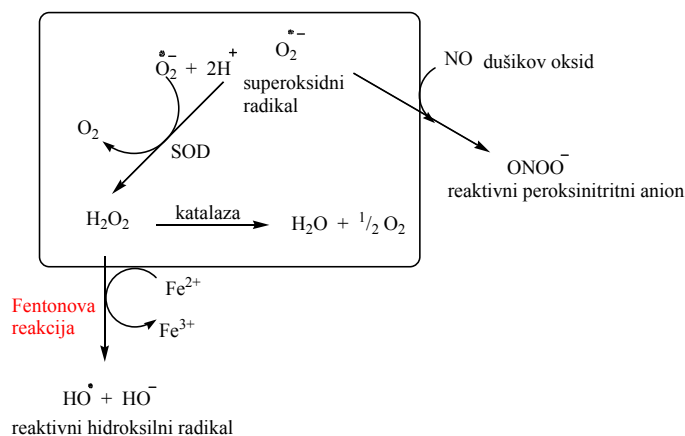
$O_2^{\bullet -} + 2H^+$

$O_2^{\bullet -}$

superoksidni radikal

NO dušikov oksid

$O_2$

SOD

$ONOO^-$

reaktivni peroksinitritni anion

$H_2O_2$ katalaza $H_2O + {}^1/_2\,O_2$

Fentonova reakcija

$Fe^{2+}$

$Fe^{3+}$

$HO^{\bullet} + HO^-$

reaktivni hidroksilni radikal